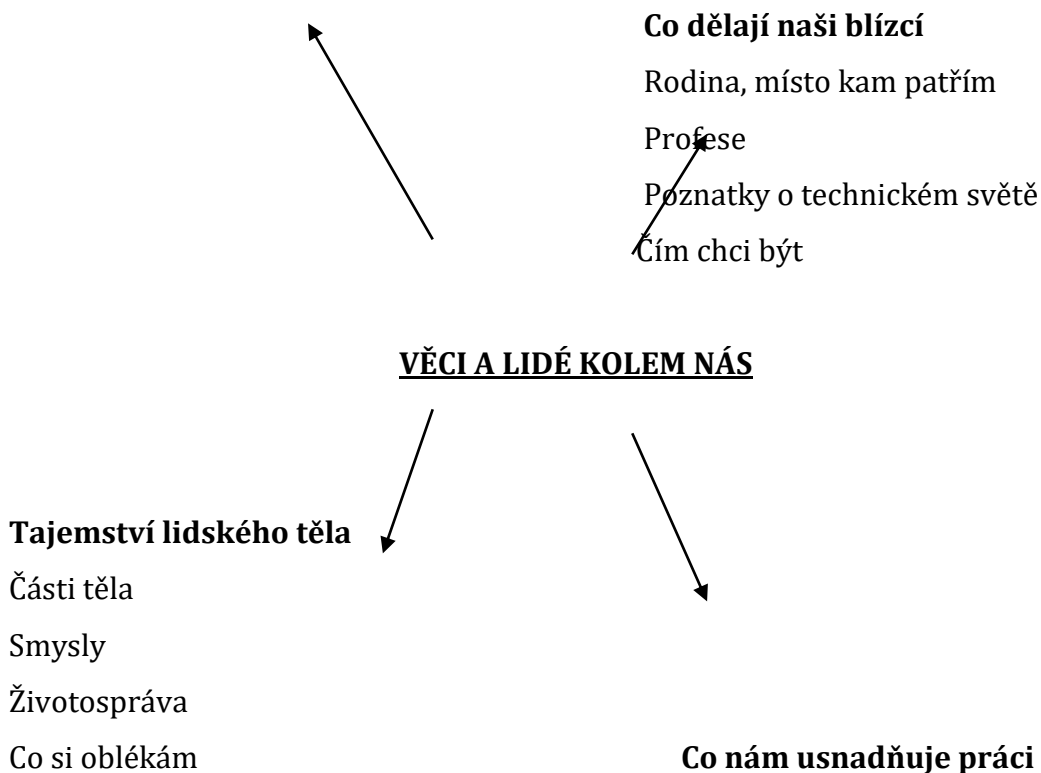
**Co dělají naši blízcí**

Rodina, místo kam patřím

Profese

Poznatky o technickém světě

Čím chci být

**VĚCI A LIDÉ KOLEM NÁS**

**Tajemství lidského těla**

Části těla

Smysly

Životospráva

Co si oblékám

**Co nám usnadňuje práci**